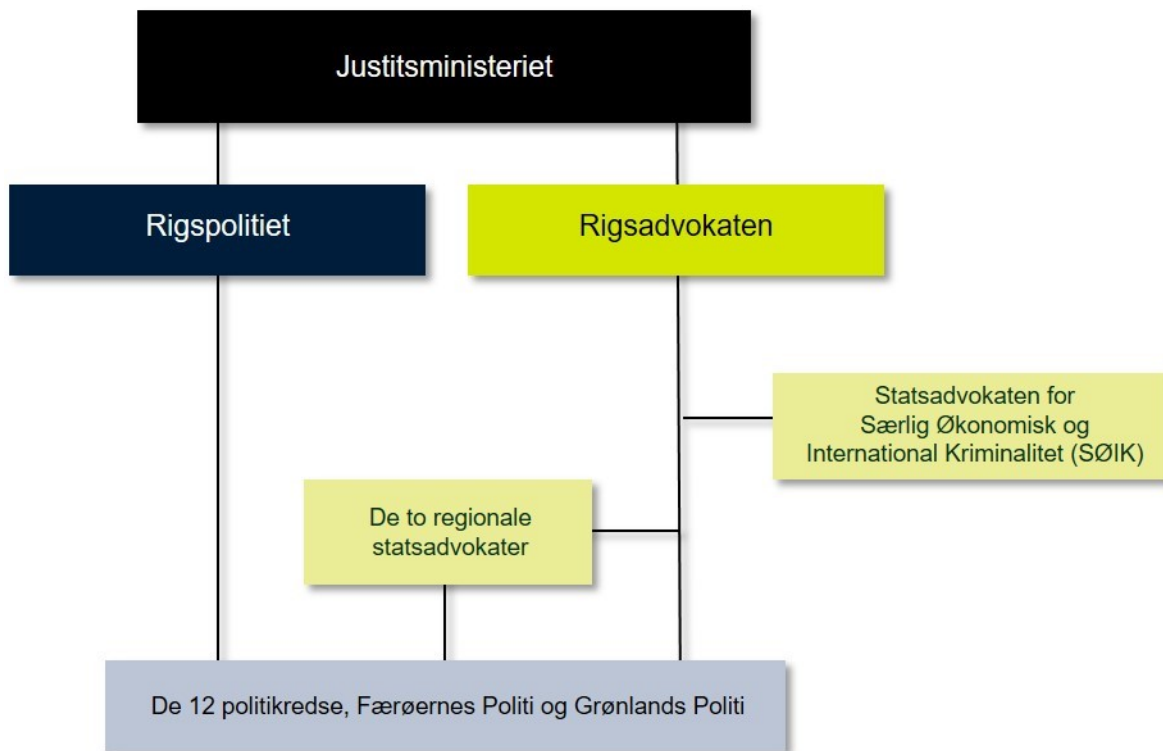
Justitsministeriet

Rigspolitiet

Rigsadvokaten

Statsadvokaten for Særlig Økonomisk og International Kriminalitet (SØIK)

De to regionale statsadvokater

De 12 politikredse, Færøernes Politi og Grønlands Politi